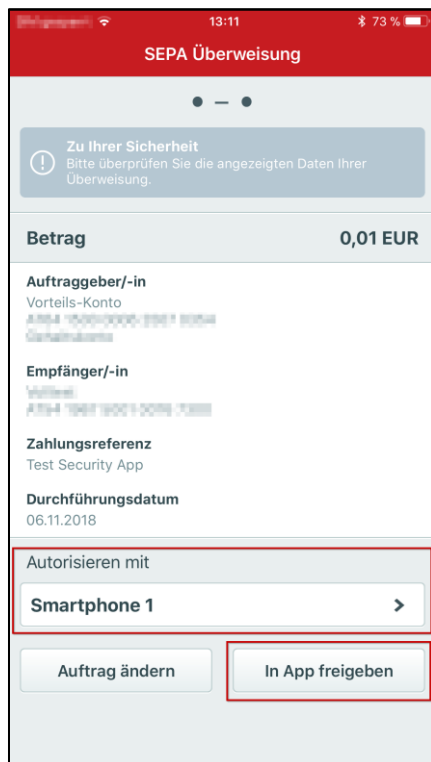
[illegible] 13:11 73 %

SEPA Überweisung

Zu Ihrer Sicherheit
Bitte überprüfen Sie die angezeigten Daten Ihrer Überweisung.

Betrag 0,01 EUR

Auftraggeber/-in
Vorteils-Konto
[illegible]
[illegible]

Empfänger/-in
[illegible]
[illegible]

Zahlungsreferenz
Test Security App

Durchführungsdatum
06.11.2018

Autorisieren mit

Smartphone 1 >

Auftrag ändern

In App freigeben